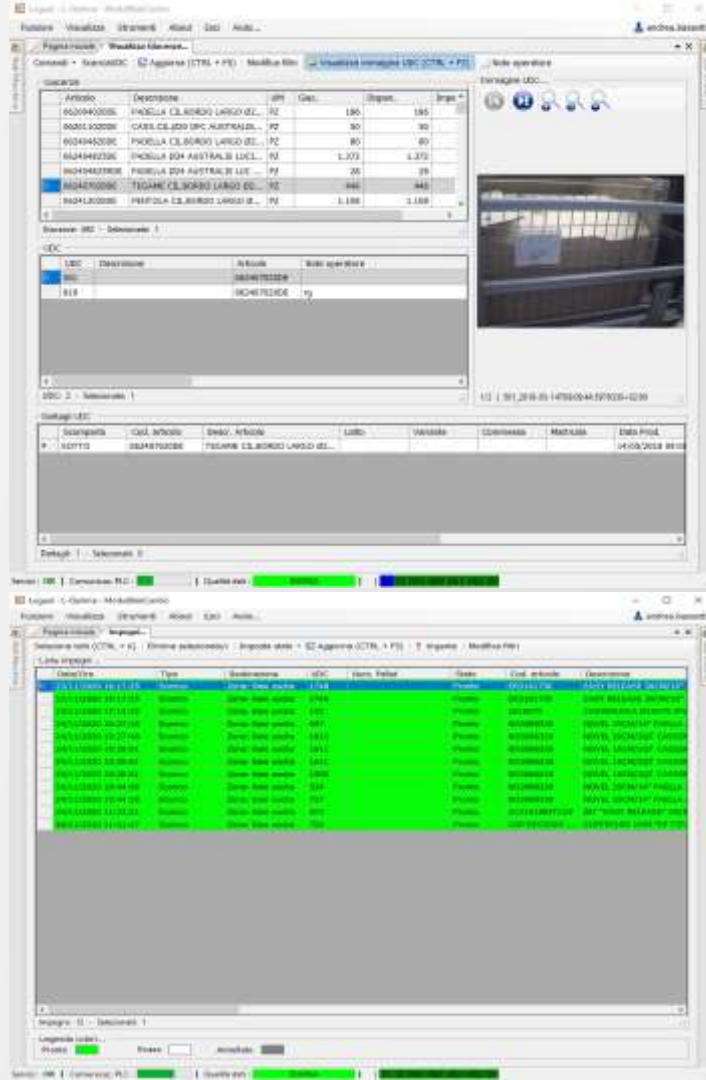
Logeti - L-Optima - ModuliMerCarico

Funzioni Visualizza Strumenti Aiuto

andrea.bassetti

Pagina iniziale | Visualizza Giacenze

Comandi • Scarica UDC | Aggiorna (CTRL + F5) | Modifica filtri | Visualizza immagine UDC (CTRL + F5) | Note operatore

Giacenze

| Articolo | Descrizione | UM | Giac. | Dispon. | Impe |
|---|---|---|---|---|---|
| 0620940020E | PADELLA CIL.BORDO LARGO IEC... | PZ | 186 | 186 | |
| 06201102000 | CASS.CIL.EDO DPC AUSTRALIA... | PZ | 90 | 90 | |
| 06245402306 | PADELLA CIL.BORDO LARGO IEC... | PZ | 80 | 80 | |
| 06245402306 | PADELLA 2D4 AUSTRALIE LUCI... | PZ | 1.372 | 1.372 | |
| 06245402900 | PADELLA 2D4 AUSTRALIE LUC... | PZ | 26 | 26 | |
| 06240702000 | TEGAME CIL.BORDO LARGO IEC... | PZ | 440 | 440 | |
| 06241200000 | PENTOLA CIL.BORDO LARGO I... | PZ | 1.108 | 1.108 | |

Giacenze: 192 - Selezionati: 1

UDC

| UDC | Descrizione | Articolo | Note operatore |
|---|---|---|---|
| 991 | | 06240702000 | |
| 818 | | 06240702000 | rg |

UDC: 2 - Selezionati: 1

Immagine UDC

1/2 | 391_2018-03-14T09:09:44.597035+02:00

Dettagli UDC

| Scomparto | Cod. Articolo | Descr. Articolo | Lotto | Variante | Commessa | Matricola | Data Prod. |
|---|---|---|---|---|---|---|---|
| SOTTO | 06240702000 | TEGAME CIL.BORDO LARGO IEC... | | | | | 14/03/2018 09:0 |

Dettagli: 1 - Selezionati: 0

Servizi: OK | Comunicaz. PLC: | Qualità dati: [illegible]

Logeti - L-Optima - ModuliMerCarico

Funzioni Visualizza Strumenti Aiuto

andrea.bassetti

Pagina iniziale | Impegni

Seleziona tutti (CTRL + A) | Elimina selezionato/i | Imposta stato • | Aggiorna (CTRL + F5) | Imposta | Modifica filtri

Lista impegni

| Data/Ora | Tipo | Destinazione | UDC | Num. Pallet | Stato | Cod. articolo | Descrizione |
|---|---|---|---|---|---|---|---|
| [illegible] | Scarico | Zona baia uscita | 1744 | | Pronto | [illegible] | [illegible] |
| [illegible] | Scarico | Zona baia uscita | 1744 | | Pronto | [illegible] | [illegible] |
| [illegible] | Scarico | Zona baia uscita | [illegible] | | Pronto | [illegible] | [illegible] |
| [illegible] | Scarico | Zona baia uscita | 497 | | Pronto | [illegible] | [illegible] |
| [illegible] | Scarico | Zona baia uscita | 1611 | | Pronto | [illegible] | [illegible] |
| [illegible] | Scarico | Zona baia uscita | 1611 | | Pronto | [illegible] | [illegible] |
| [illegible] | Scarico | Zona baia uscita | 1611 | | Pronto | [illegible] | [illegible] |
| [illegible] | Scarico | Zona baia uscita | 1809 | | Pronto | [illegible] | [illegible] |
| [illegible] | Scarico | Zona baia uscita | 334 | | Pronto | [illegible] | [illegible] |
| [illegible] | Scarico | Zona baia uscita | 707 | | Pronto | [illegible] | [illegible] |
| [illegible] | Scarico | Zona baia uscita | 672 | | Pronto | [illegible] | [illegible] |
| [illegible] | Scarico | Zona baia uscita | 700 | | Pronto | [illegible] | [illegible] |

Impegni: 11 - Selezionati: 1

Legenda colori
Pronto | Prelev. | Annullato

Servizi: OK | Comunicaz. PLC: | Qualità dati: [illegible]